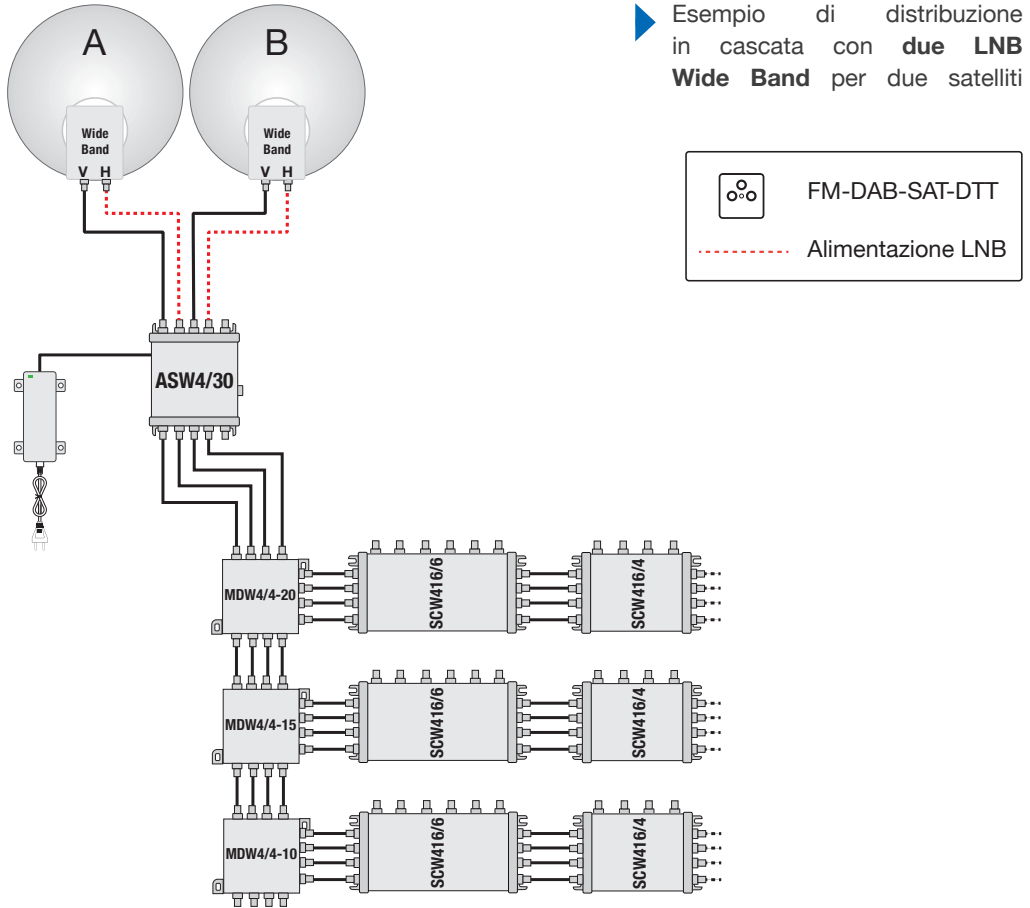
A

Wide Band
V H

B

Wide Band
V H

Esempio di distribuzione in cascata con **due LNB Wide Band** per due satelliti

FM-DAB-SAT-DTT
Alimentazione LNB

ASW4/30

MDW4/4-20
SCW416/6
SCW416/4

MDW4/4-15
SCW416/6
SCW416/4

MDW4/4-10
SCW416/6
SCW416/4